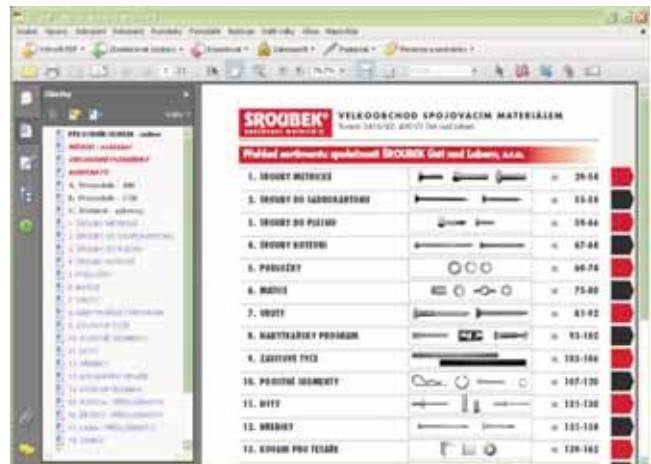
ŠROUBEK
VELKOOBCHOD SPOJOVACÍM MATERIÁLEM

Přehled sortimentu společnosti ŠROUBEK Ústí nad Labem, s.r.o.

| | | |
|---|---|---|
| 1. ŠROUBY METRICKÉ | = | 29-54 |
| 2. ŠROUBY DO SADROKARTONU | = | 55-58 |
| 3. ŠROUBY DO PLECHU | = | 59-66 |
| 4. ŠROUBY KOVENÍ | = | 67-68 |
| 5. PODLOŽKY | = | 69-74 |
| 6. MATICE | = | 75-80 |
| 7. VRUTY | = | 81-92 |
| 8. HMOŽDINKOVÝ PROGRAM | = | 93-102 |
| 9. ZÁVITOVÉ TYČE | = | 103-106 |
| 10. POJISTNÉ SEGMENTY | = | 107-120 |
| 11. NÝTY | = | 121-130 |
| 12. NÁBYTEK | = | 131-138 |
| 13. KOVÁNÍ PRO TESAŘE | = | 139-162 |

Záložky
PŘEDNÍ STRANA
OBSAH
KONTAKTY